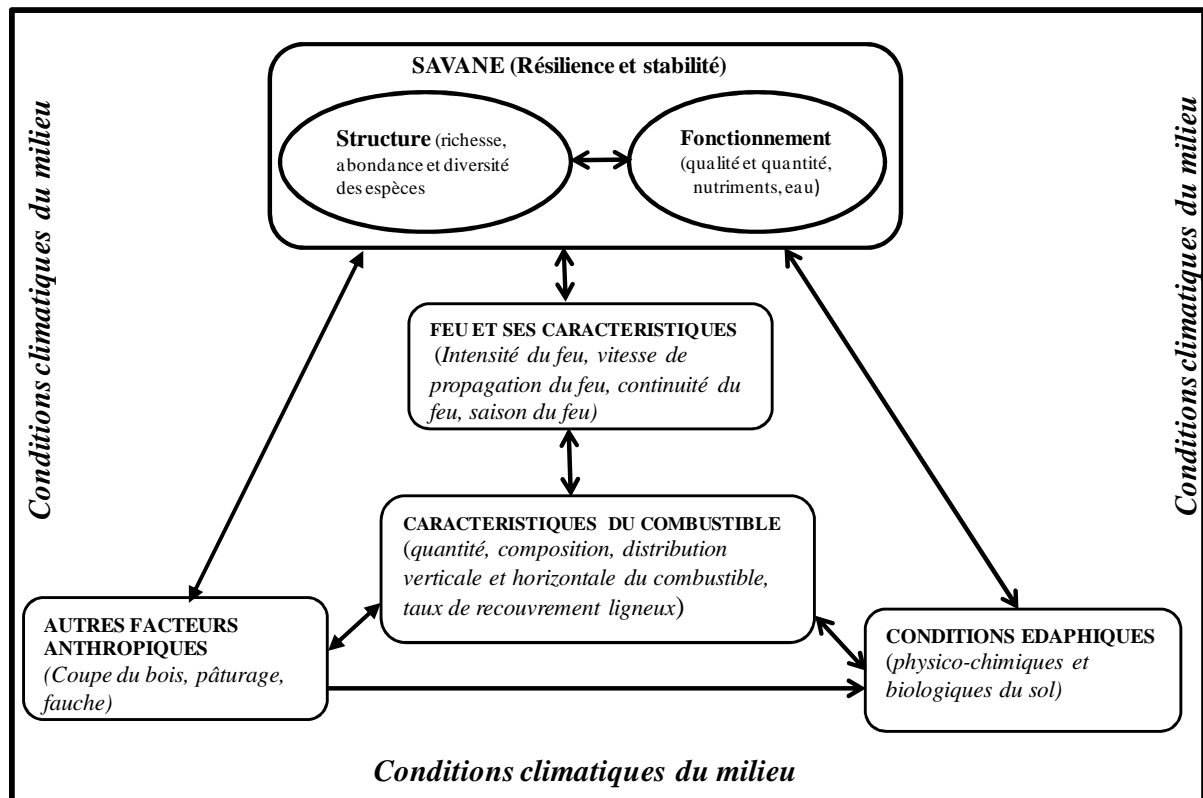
Conditions climatiques du milieu

SAVANE (Résilience et stabilité)

Structure (richesse, abondance et diversité des espèces

Fonctionnement (qualité et quantité, nutriments, eau)

Conditions climatiques du milieu

FEU ET SES CARACTERISTIQUES (Intensité du feu, vitesse de propagation du feu, continuité du feu, saison du feu)

CARACTERISTIQUES DU COMBUSTIBLE (quantité, composition, distribution verticale et horizontale du combustible, taux de recouvrement ligneux)

AUTRES FACTEURS ANTHROPIQUES (Coupe du bois, pâturage, fauche)

CONDITIONS EDAPHIQUES (physico-chimiques et biologiques du sol)

Conditions climatiques du milieu